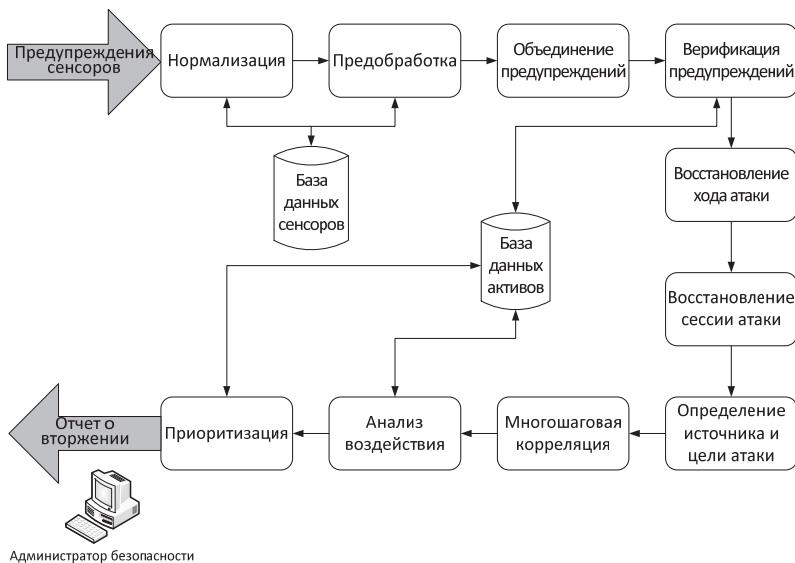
Предупреждения сенсоров

Нормализация

Предобработка

Объединение предупреждений

Верификация предупреждений

База данных сенсоров

База данных активов

Восстановление хода атаки

Восстановление сессии атаки

Отчет о вторжении

Приоритизация

Анализ воздействия

Многошаговая корреляция

Определение источника и цели атаки

Администратор безопасности